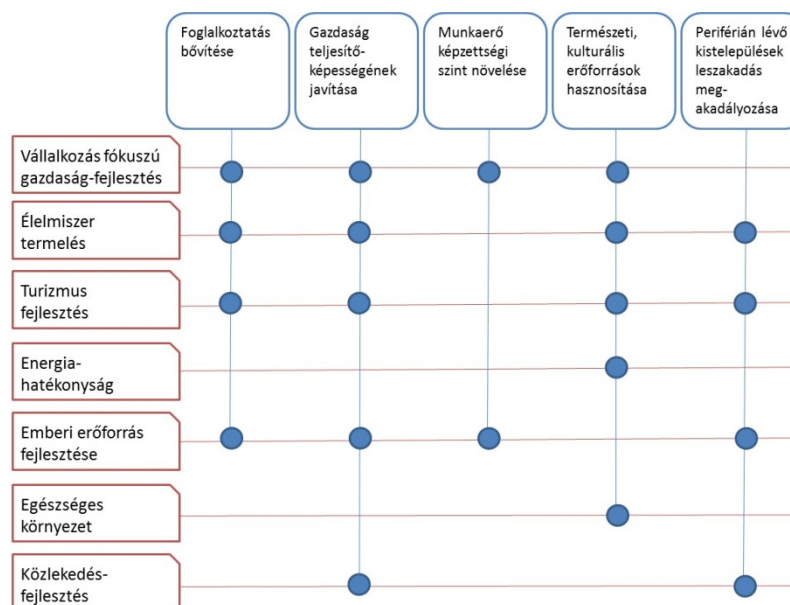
Foglalkoztatás bővítése

Gazdaság teljesítőképességének javítása

Munkaerő képzettségi szint növelése

Természeti, kulturális erőforrások hasznosítása

Periférián lévő kistelepülések leszakadás megakadályozása

Vállalkozás fókuszú gazdaság-fejlesztés

Élelmiszer termelés

Turizmus fejlesztés

Energiahatékonyság

Emberi erőforrás fejlesztése

Egészséges környezet

Közlekedés-fejlesztés